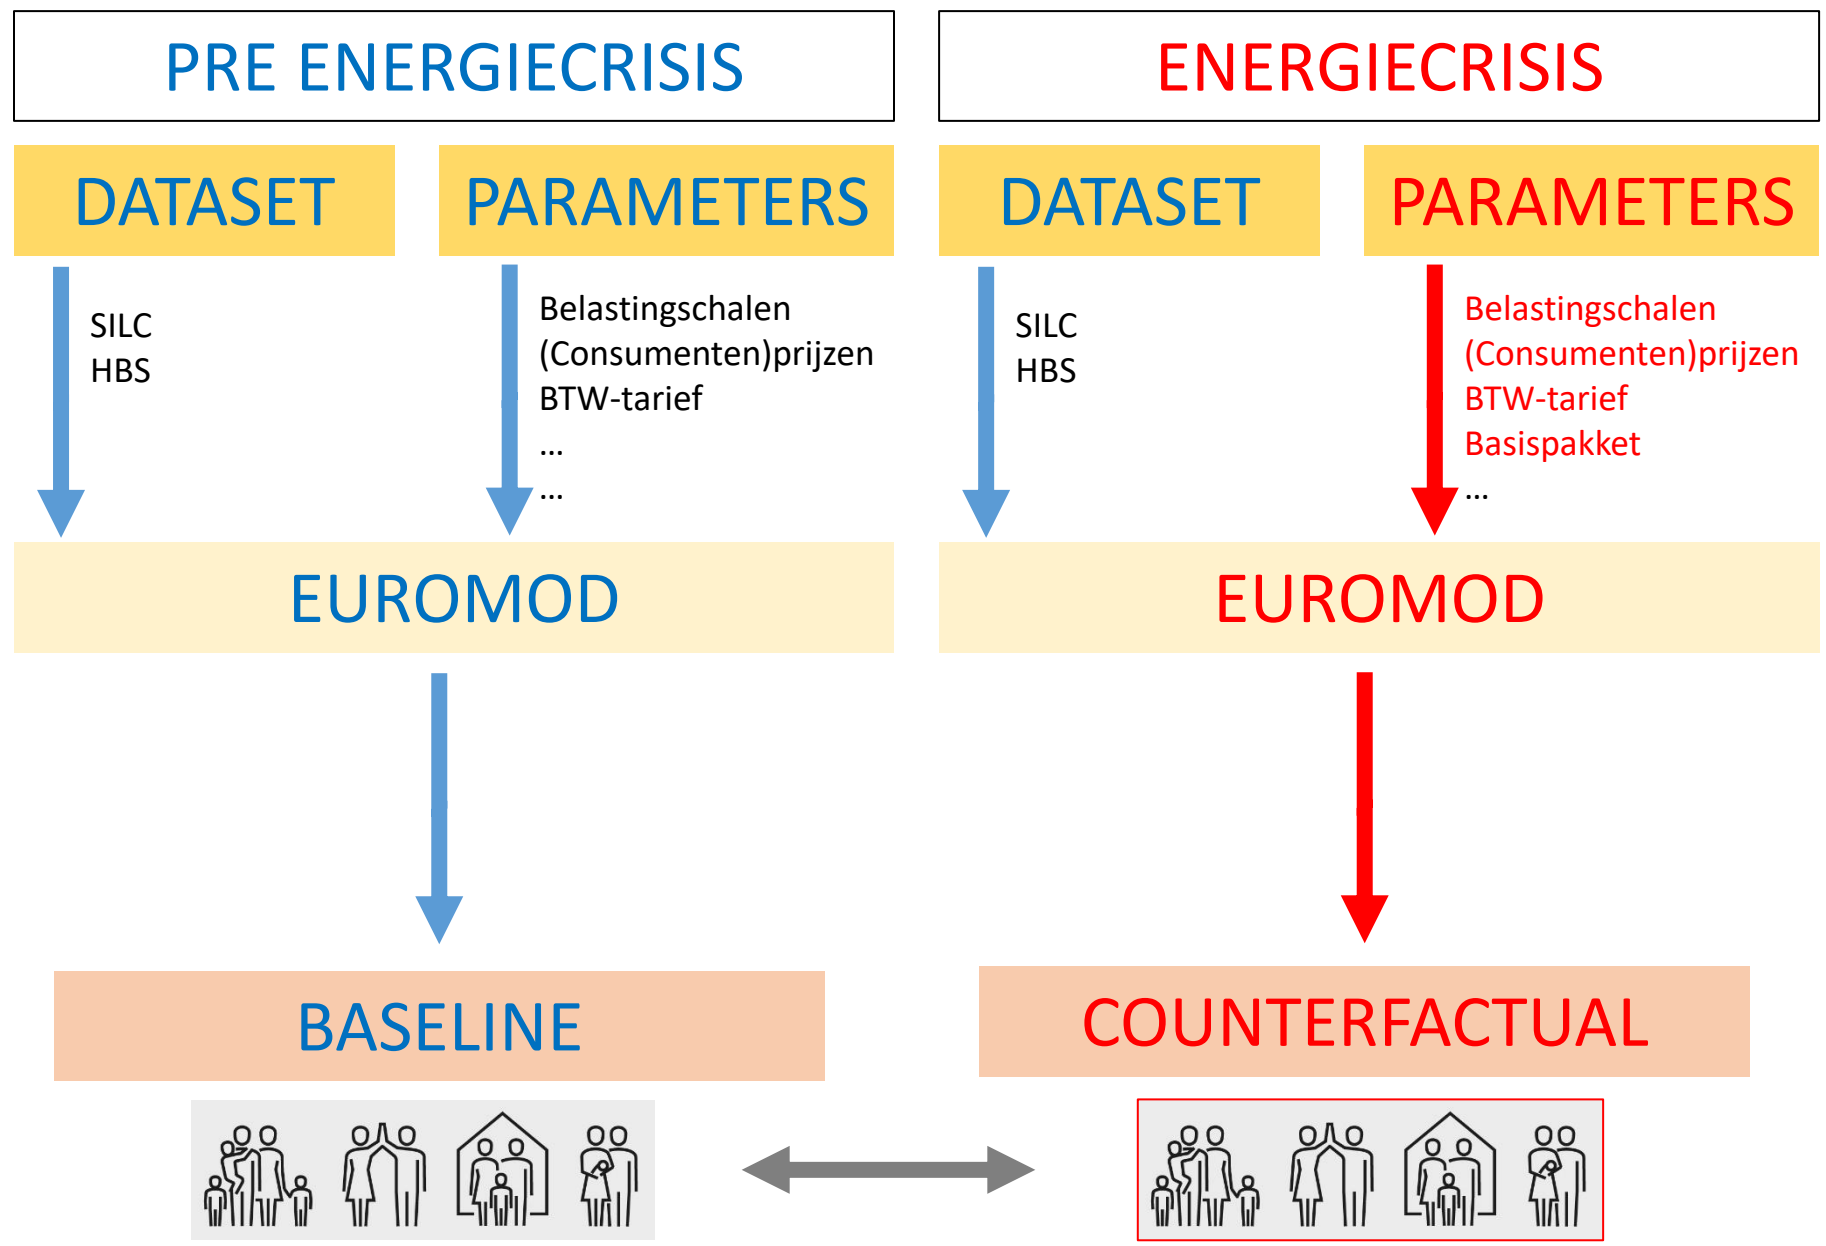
PRE ENERGIECRISIS

DATASET

PARAMETERS

SILC
HBS

Belastingschalen
(Consumenten)prijzen
BTW-tarief
...
...

EUROMOD

BASELINE

ENERGIECRISIS

DATASET

PARAMETERS

SILC
HBS

Belastingschalen
(Consumenten)prijzen
BTW-tarief
Basispakket
...

EUROMOD

COUNTERFACTUAL